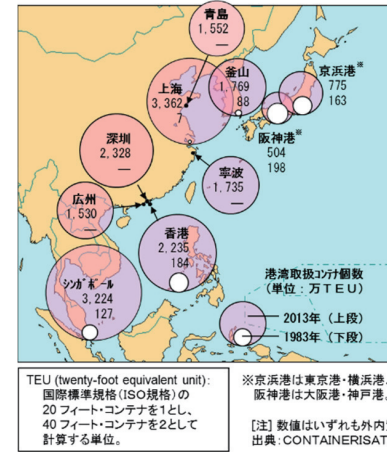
青島
1,552
—

上海
3,362
7

釜山
1,769
88

京浜港※
775
163

阪神港※
504
198

深圳
2,328
—

寧波
1,735
—

広州
1,530
—

香港
2,235
184

シンガポール
3,224
127

港湾取扱コンテナ個数
（単位：万ＴＥＵ）

2013年（上段）
1983年（下段）

TEU (twenty-foot equivalent unit):
国際標準規格(ISO規格)の
20フィート・コンテナを1とし、
40フィート・コンテナを2として
計算する単位。

※京浜港は東京港・横浜港
阪神港は大阪港・神戸港

[注] 数値はいずれも外内
出典：CONTAINERISAT